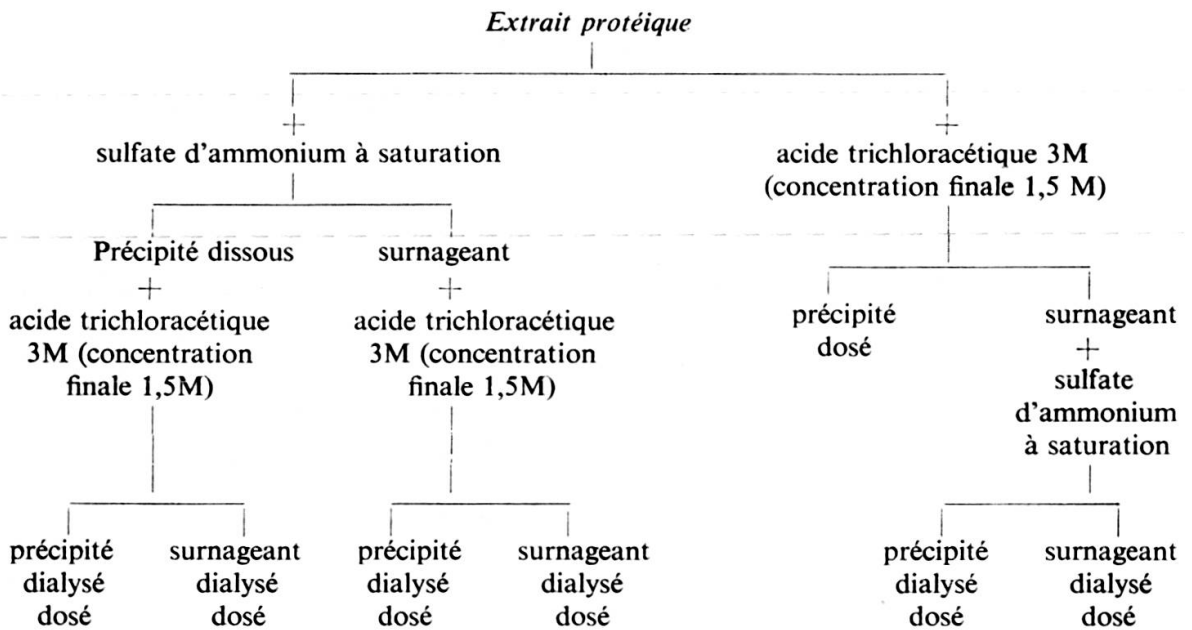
*Extrait protéique*

+
sulfate d'ammonium à saturation

Précipité dissous
+
acide trichloracétique 3M (concentration finale 1,5M)

précipité dialysé dosé

surnageant dialysé dosé

surnageant
+
acide trichloracétique 3M (concentration finale 1,5M)

précipité dialysé dosé

surnageant dialysé dosé

+
acide trichloracétique 3M (concentration finale 1,5 M)

précipité dosé

surnageant
+
sulfate d'ammonium à saturation

précipité dialysé dosé

surnageant dialysé dosé